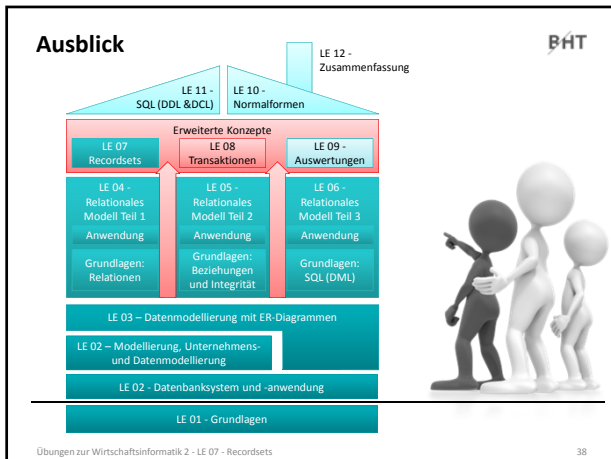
Ausblick

BHT

LE 12 - Zusammenfassung

LE 11 - SQL (DDL &DCL)

LE 10 - Normalformen

Erweiterte Konzepte

LE 07 Recordsets

LE 08 Transaktionen

LE 09 - Auswertungen

LE 04 - Relationales Modell Teil 1

Anwendung

Grundlagen: Relationen

LE 05 - Relationales Modell Teil 2

Anwendung

Grundlagen: Beziehungen und Integrität

LE 06 - Relationales Modell Teil 3

Anwendung

Grundlagen: SQL (DML)

LE 03 – Datenmodellierung mit ER-Diagrammen

LE 02 – Modellierung, Unternehmens- und Datenmodellierung

LE 02 - Datenbanksystem und -anwendung

LE 01 - Grundlagen

Übungen zur Wirtschaftsinformatik 2 - LE 07 - Recordsets

38